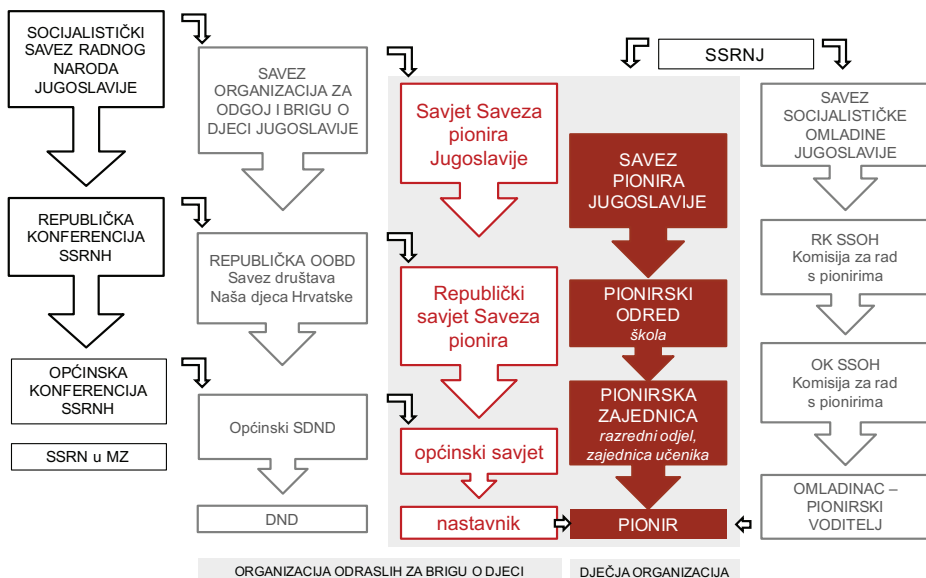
SOCIJALISTIČKI SAVEZ RADNOG NARODA JUGOSLAVIJE

REPUBLIČKA KONFERENCIJA SSRNH

OPĆINSKA KONFERENCIJA SSRNH

SSRN u MZ

SAVEZ ORGANIZACIJA ZA ODGOJ I BRIGU O DJECI JUGOSLAVIJE

REPUBLIČKA OOBD Savez društava Naša djeca Hrvatske

Općinski SDND

DND

Savjet Saveza pionira Jugoslavije

Republički savjet Saveza pionira

općinski savjet

nastavnik

SSRNJ

SAVEZ PIONIRA JUGOSLAVIJE

PIONIRSKI ODRED
škola

PIONIRSKA ZAJEDNICA
razredni odjel, zajednica učenika

PIONIR

SAVEZ SOCIJALISTIČKE OMLADINE JUGOSLAVIJE

RK SSOH Komisija za rad s pionirima

OK SSOH Komisija za rad s pionirima

OMLADINAC – PIONIRSKI VODITELJ

ORGANIZACIJA ODRASLIH ZA BRIGU O DJECI

DJEČJA ORGANIZACIJA